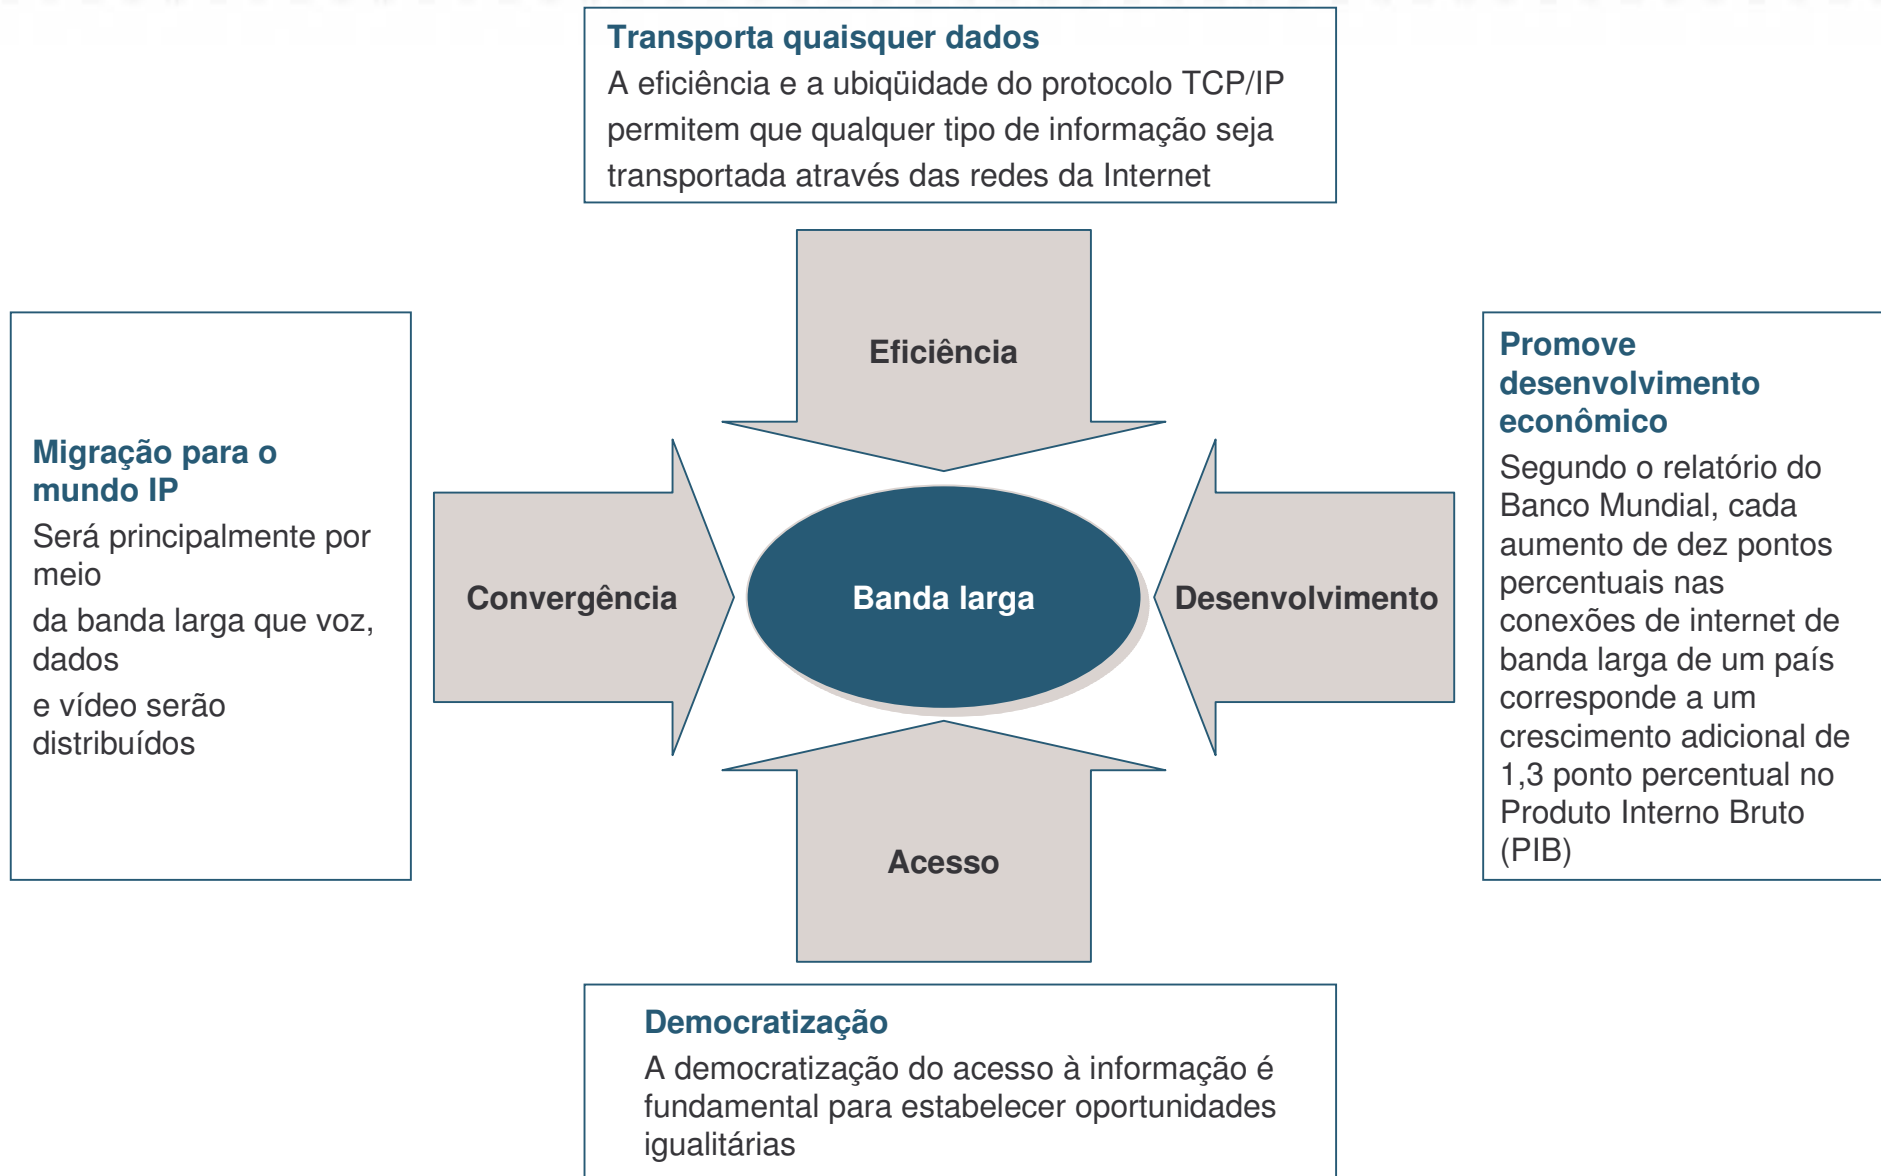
Transporta quaisquer dados
A eficiência e a ubiqüidade do protocolo TCP/IP permitem que qualquer tipo de informação seja transportada através das redes da Internet

Eficiência

Migração para o mundo IP
Será principalmente por meio
da banda larga que voz, dados
e vídeo serão distribuídos

Convergência

Banda larga

Desenvolvimento

Promove desenvolvimento econômico
Segundo o relatório do Banco Mundial, cada aumento de dez pontos percentuais nas conexões de internet de banda larga de um país corresponde a um crescimento adicional de 1,3 ponto percentual no Produto Interno Bruto (PIB)

Acesso

Democratização
A democratização do acesso à informação é fundamental para estabelecer oportunidades igualitárias